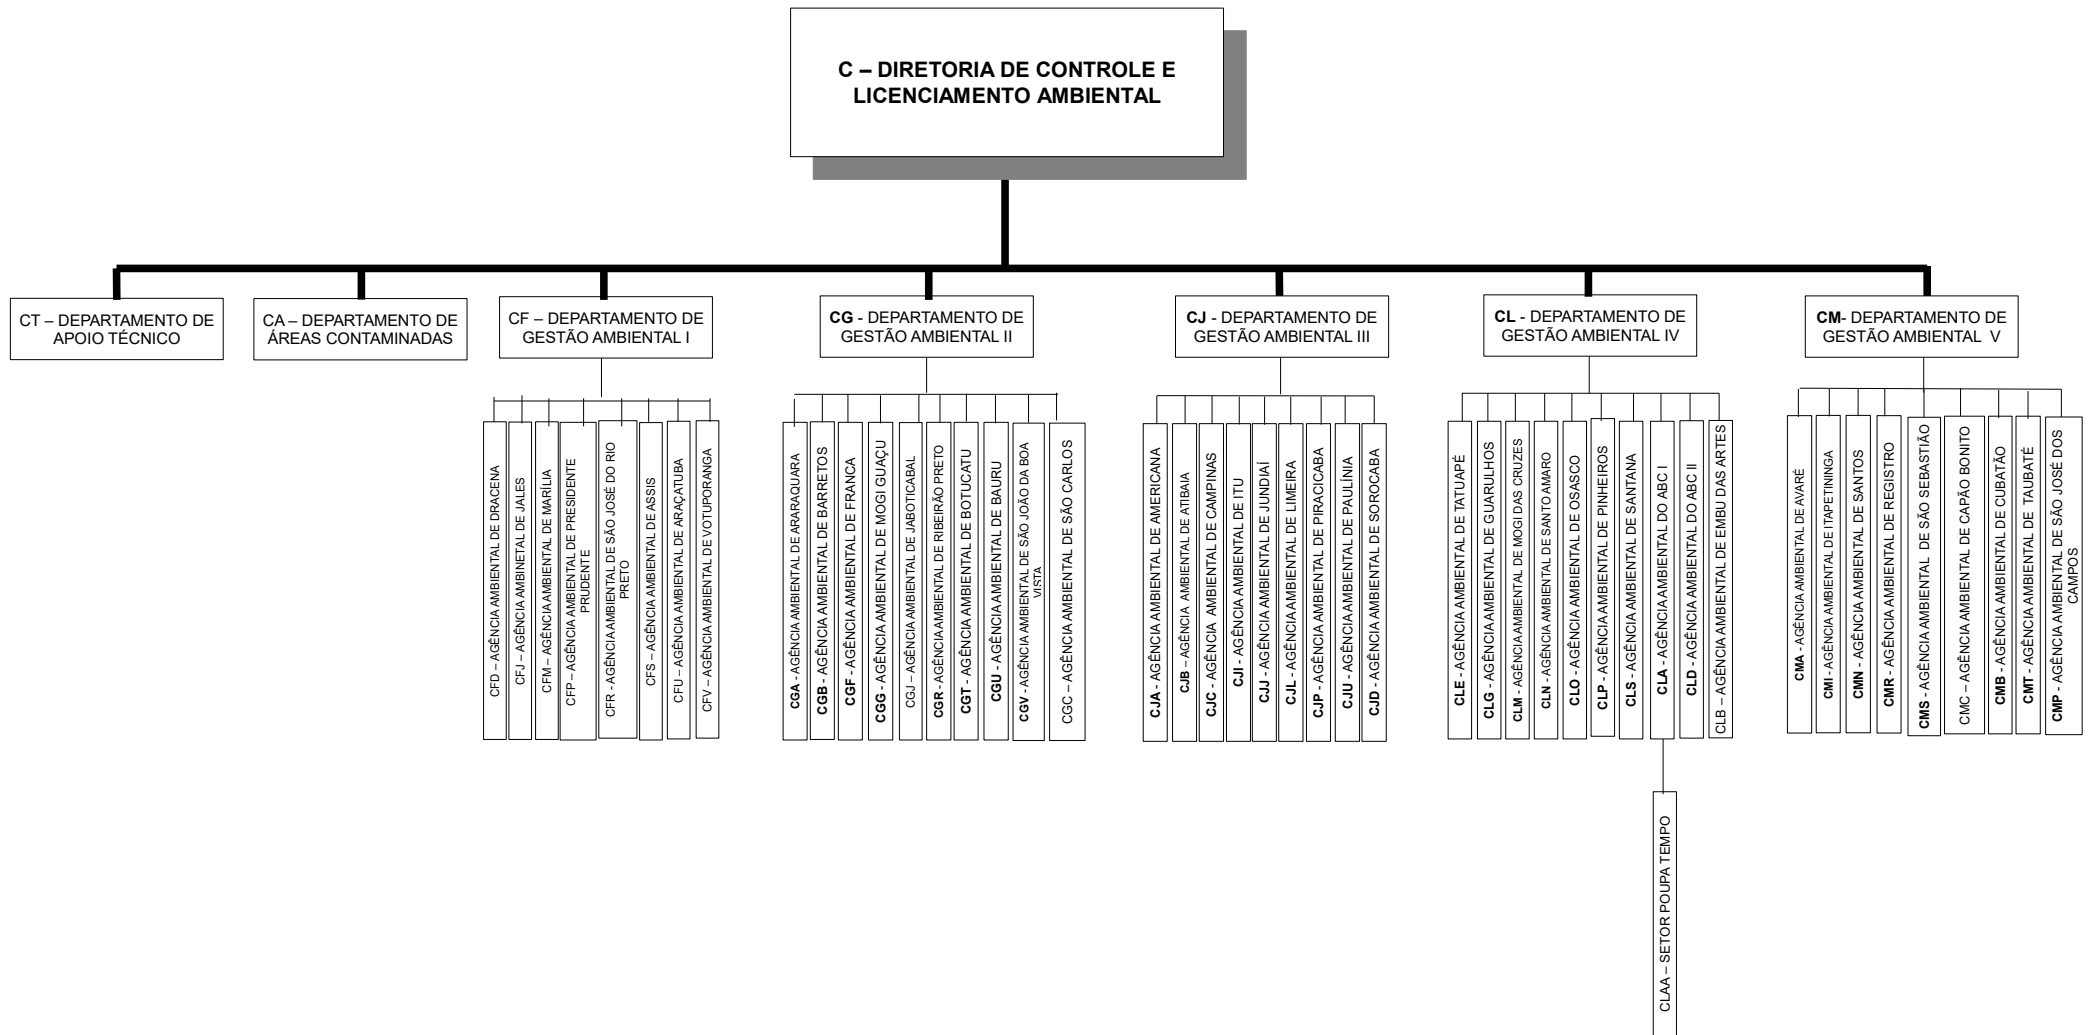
C – DIRETORIA DE CONTROLE E LICENCIAMENTO AMBIENTAL

CT – DEPARTAMENTO DE APOIO TÉCNICO

CA – DEPARTAMENTO DE ÁREAS CONTAMINADAS

CF – DEPARTAMENTO DE GESTÃO AMBIENTAL I

CFD – AGÊNCIA AMBIENTAL DE DRACENA
CFJ – AGÊNCIA AMBIENTAL DE JALES
CFM – AGÊNCIA AMBIENTAL DE MARÍLIA
CFP – AGÊNCIA AMBIENTAL DE PRESIDENTE PRUDENTE
CFR - AGÊNCIA AMBIENTAL DE SÃO JOSÉ DO RIO PRETO
CFS – AGÊNCIA AMBIENTAL DE ASSIS
CFU – AGÊNCIA AMBIENTAL DE ARAÇATUBA
CFV – AGÊNCIA AMBIENTAL DE VOTUPORANGA

CG - DEPARTAMENTO DE GESTÃO AMBIENTAL II

CGA - AGÊNCIA AMBIENTAL DE ARARAQUARA
CGB - AGÊNCIA AMBIENTAL DE BARRETOS
CGF - AGÊNCIA AMBIENTAL DE FRANCA
CGG - AGÊNCIA AMBIENTAL DE MOGI GUAÇU
CGJ – AGÊNCIA AMBIENTAL DE JABOTICABAL
CGR - AGÊNCIA AMBIENTAL DE RIBEIRÃO PRETO
CGT - AGÊNCIA AMBIENTAL DE BOTUCATU
CGU - AGÊNCIA AMBIENTAL DE BAURU
CGV - AGÊNCIA AMBIENTAL DE SÃO JOÃO DA BOA VISTA
CGC – AGÊNCIA AMBIENTAL DE SÃO CARLOS

CJ - DEPARTAMENTO DE GESTÃO AMBIENTAL III

CJA - AGÊNCIA AMBIENTAL DE AMERICANA
CJB – AGÊNCIA AMBIENTAL DE ATIBAIA
CJC - AGÊNCIA AMBIENTAL DE CAMPINAS
CJI - AGÊNCIA AMBIENTAL DE ITU
CJJ - AGÊNCIA AMBIENTAL DE JUNDIAÍ
CJL - AGÊNCIA AMBIENTAL DE LIMEIRA
CJP - AGÊNCIA AMBIENTAL DE PIRACICABA
CJU - AGÊNCIA AMBIENTAL DE PAULÍNIA
CJD - AGÊNCIA AMBIENTAL DE SOROCABA

CL - DEPARTAMENTO DE GESTÃO AMBIENTAL IV

CLE - AGÊNCIA AMBIENTAL DE TATUAPÉ
CLG - AGÊNCIA AMBIENTAL DE GUARULHOS
CLM - AGÊNCIA AMBIENTAL DE MOGI DAS CRUZES
CLN - AGÊNCIA AMBIENTAL DE SANTO AMARO
CLO - AGÊNCIA AMBIENTAL DE OSASCO
CLP - AGÊNCIA AMBIENTAL DE PINHEIROS
CLS - AGÊNCIA AMBIENTAL DE SANTANA
CLA - AGÊNCIA AMBIENTAL DO ABC I
CLD - AGÊNCIA AMBIENTAL DO ABC II
CLB – AGÊNCIA AMBIENTAL DE EMBU DAS ARTES

CLAA – SETOR POUPA TEMPO

CM- DEPARTAMENTO DE GESTÃO AMBIENTAL V

CMA - AGÊNCIA AMBIENTAL DE AVARÉ
CMI - AGÊNCIA AMBIENTAL DE ITAPETININGA
CMN - AGÊNCIA AMBIENTAL DE SANTOS
CMR - AGÊNCIA AMBIENTAL DE REGISTRO
CMS - AGÊNCIA AMBIENTAL DE SÃO SEBASTIÃO
CMC – AGÊNCIA AMBIENTAL DE CAPÃO BONITO
CMB - AGÊNCIA AMBIENTAL DE CUBATÃO
CMT - AGÊNCIA AMBIENTAL DE TAUBATÉ
CMP - AGÊNCIA AMBIENTAL DE SÃO JOSÉ DOS CAMPOS